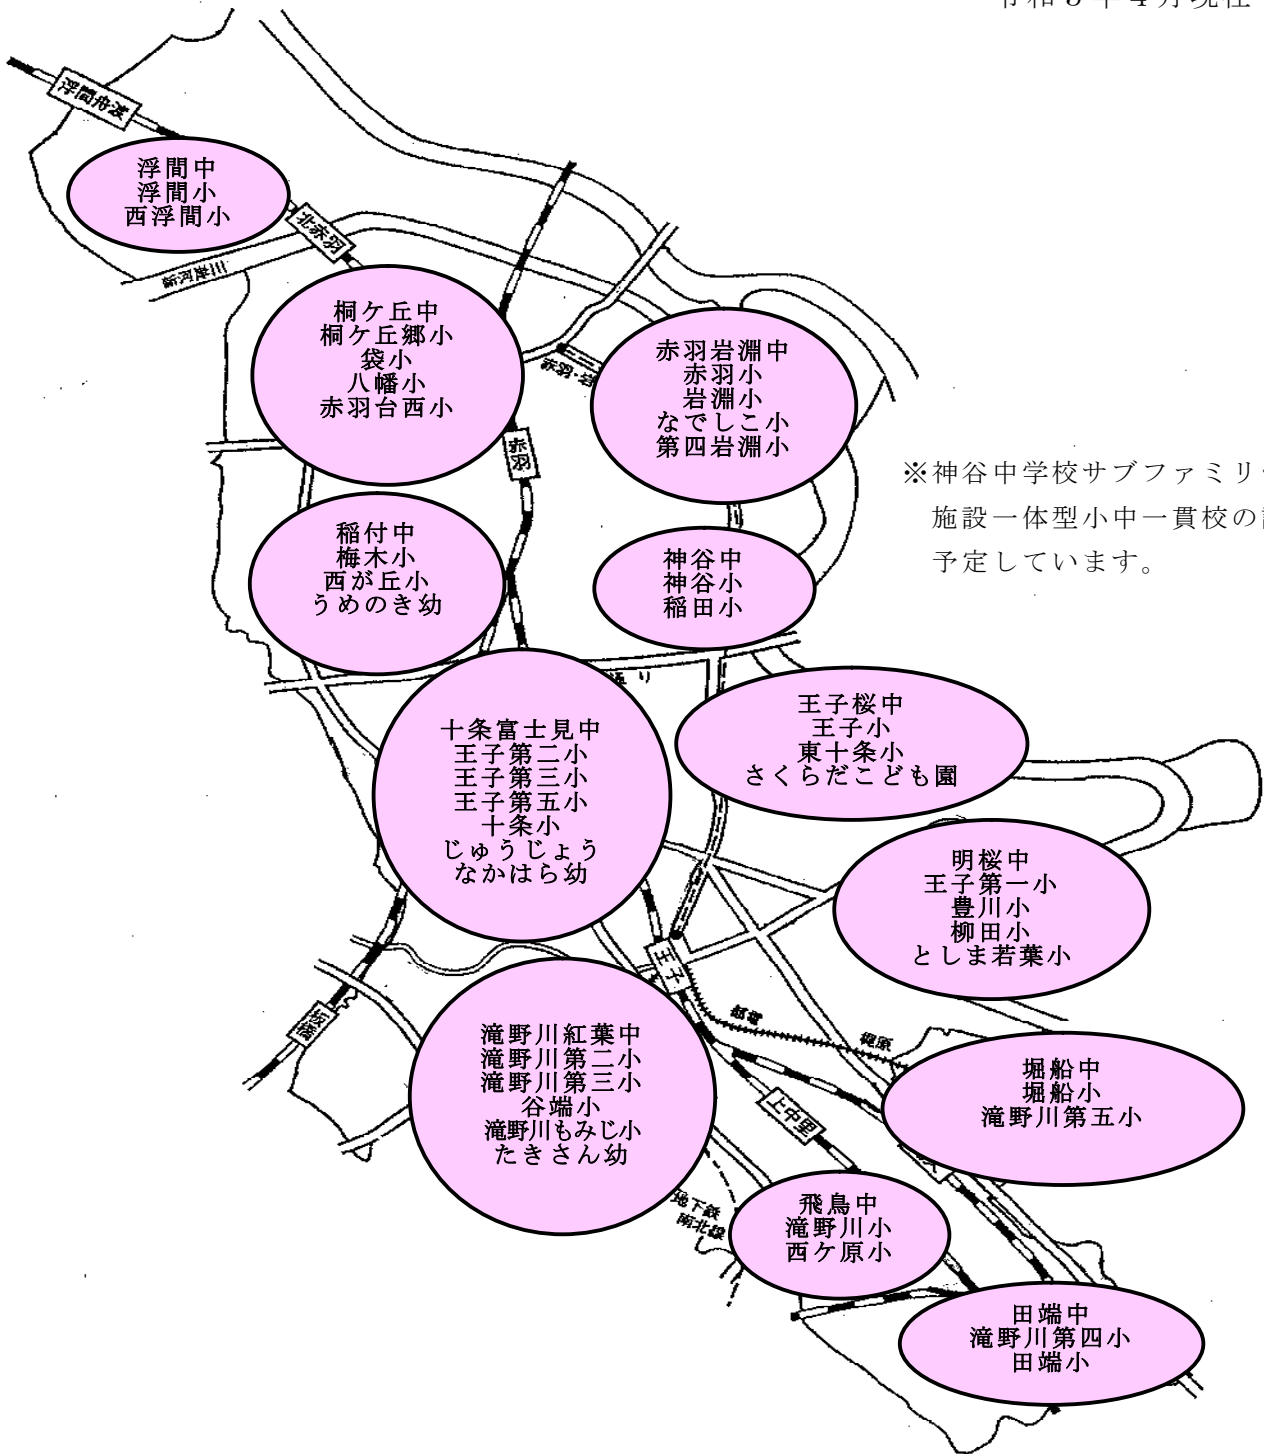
令和５年４月現在

浮間舟渡

浮間中
浮間小
西浮間小

北赤羽

新河岸川

桐ケ丘中
桐ケ丘郷小
袋小
八幡小
赤羽台西小

赤羽・岩

赤羽岩淵中
赤羽小
岩淵小
なでしこ小
第四岩淵小

赤羽

※神谷中学校サブファミリ
施設一体型小中一貫校の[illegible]
予定しています。

稲付中
梅木小
西が丘小
うめのき幼

神谷中
神谷小
稲田小

通り

王子桜中
王子小
東十条小
さくらだこども園

十条富士見中
王子第二小
王子第三小
王子第五小
十条小
じゅうじょう
なかはら幼

明桜中
王子第一小
豊川小
柳田小
としま若葉小

王子

都電

板橋

滝野川紅葉中
滝野川第二小
滝野川第三小
谷端小
滝野川もみじ小
たきさん幼

梶原

堀船中
堀船小
滝野川第五小

上中里

地下鉄
南北線

飛鳥中
滝野川小
西ケ原小

田端中
滝野川第四小
田端小